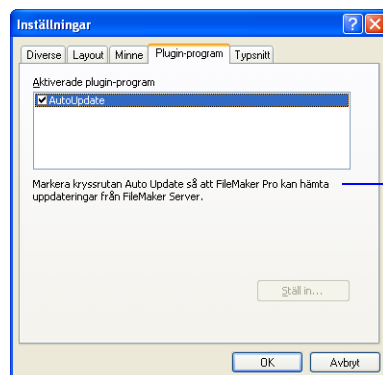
Inställningar

Diverse | Layout | Minne | Plugin-program | Typsnitt

Aktiverade plugin-program

AutoUpdate

Markera kryssrutan Auto Update så att FileMaker Pro kan hämta uppdateringar från FileMaker Server.

Ställ in...

OK

Avbryt